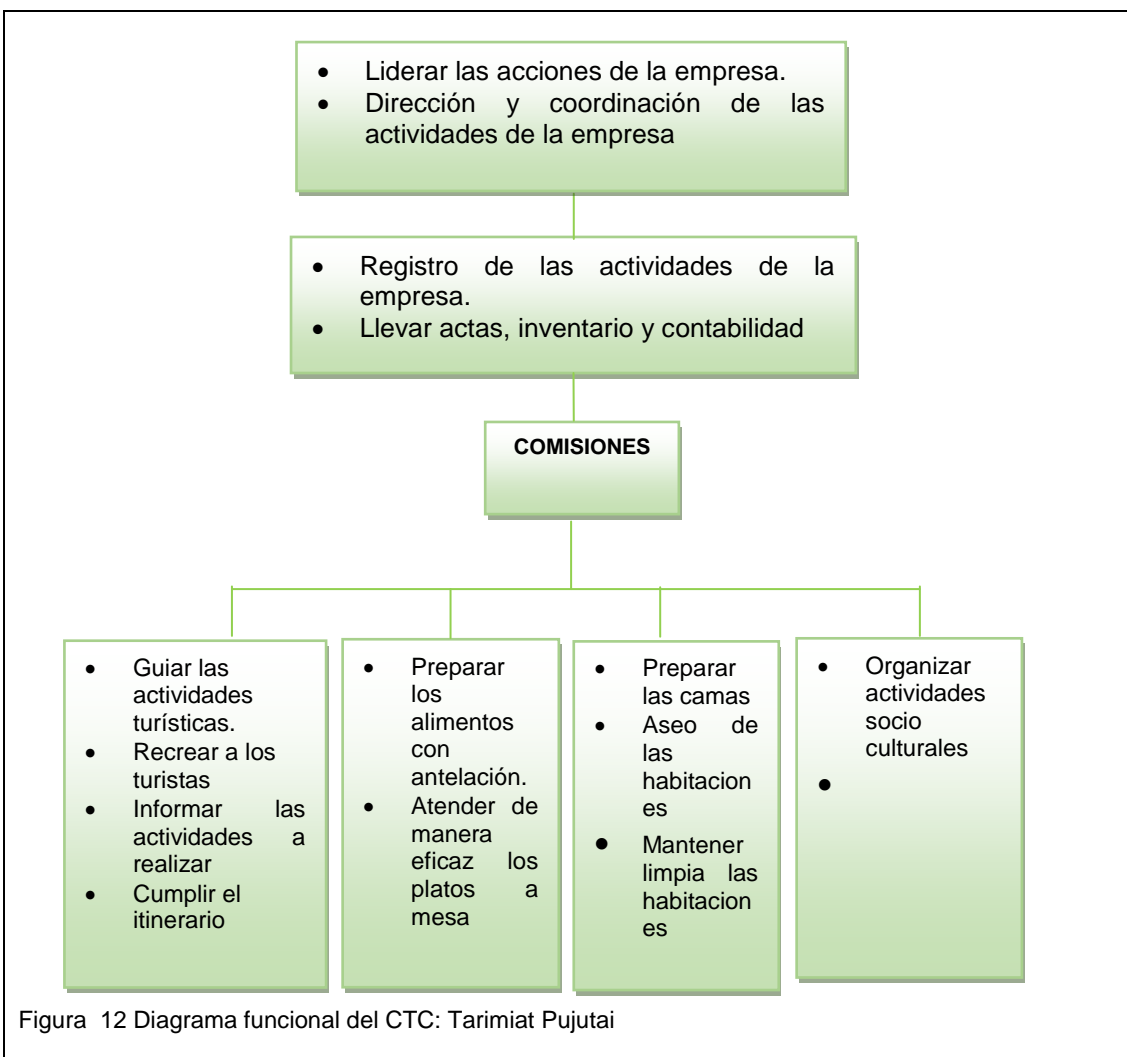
- Liderar las acciones de la empresa.
- Dirección y coordinación de las actividades de la empresa

- Registro de las actividades de la empresa.
- Llevar actas, inventario y contabilidad

COMISIONES

- Guiar las actividades turísticas.
- Recrear a los turistas
- Informar las actividades a realizar
- Cumplir el itinerario

- Preparar los alimentos con antelación.
- Atender de manera eficaz los platos a mesa

- Preparar las camas
- Aseo de las habitaciones
- Mantener limpia las habitaciones

- Organizar actividades socio culturales
- 

Figura 12 Diagrama funcional del CTC: Tarimiat Pujutai